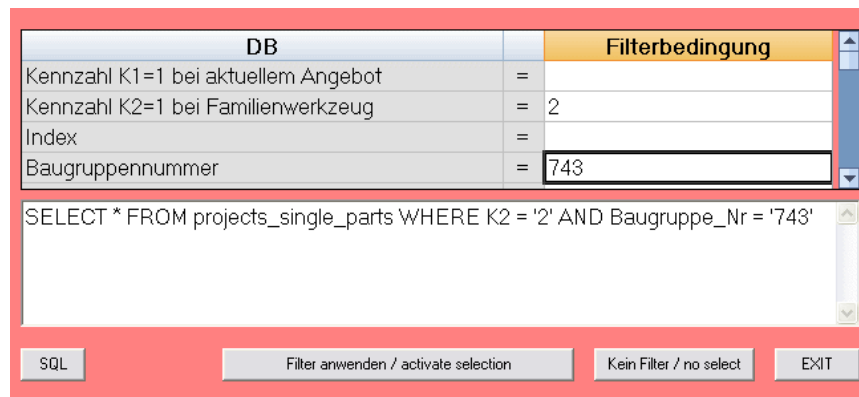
| DB | | Filterbedingung |
|---|---|---|
| Kennzahl K1=1 bei aktuellem Angebot | = | |
| Kennzahl K2=1 bei Familienwerkzeug | = | 2 |
| Index | = | |
| Baugruppennummer | = | 743 |

SELECT * FROM projects_single_parts WHERE K2 = '2' AND Baugruppe_Nr = '743'

SQL

Filter anwenden / activate selection

Kein Filter / no select

EXIT